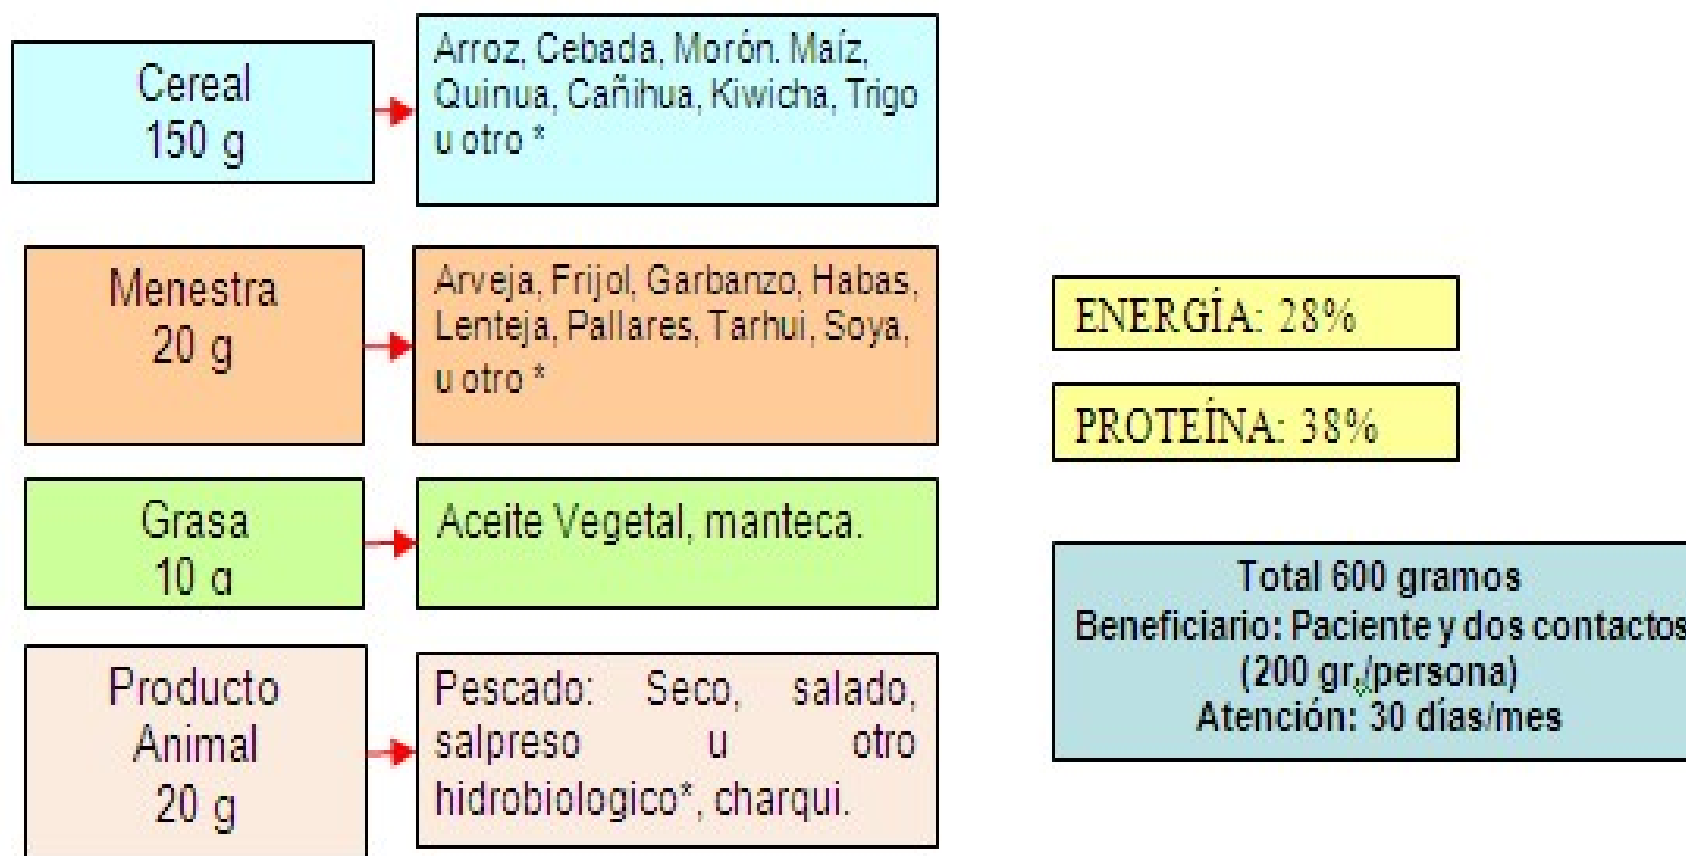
Cereal
150 g

Arroz, Cebada, Morón. Maíz, Quinua, Cañihua, Kiwicha, Trigo u otro *

Menestra
20 g

Arveja, Frijol, Garbanzo, Habas, Lenteja, Pallares, Tarhui, Soya, u otro *

Grasa
10 g

Aceite Vegetal, manteca.

Producto Animal
20 g

Pescado: Seco, salado, salpreso u otro hidrobiologico*, charqui.

ENERGÍA: 28%

PROTEÍNA: 38%

Total 600 gramos
Beneficiario: Paciente y dos contactos
(200 gr./persona)
Atención: 30 días/mes